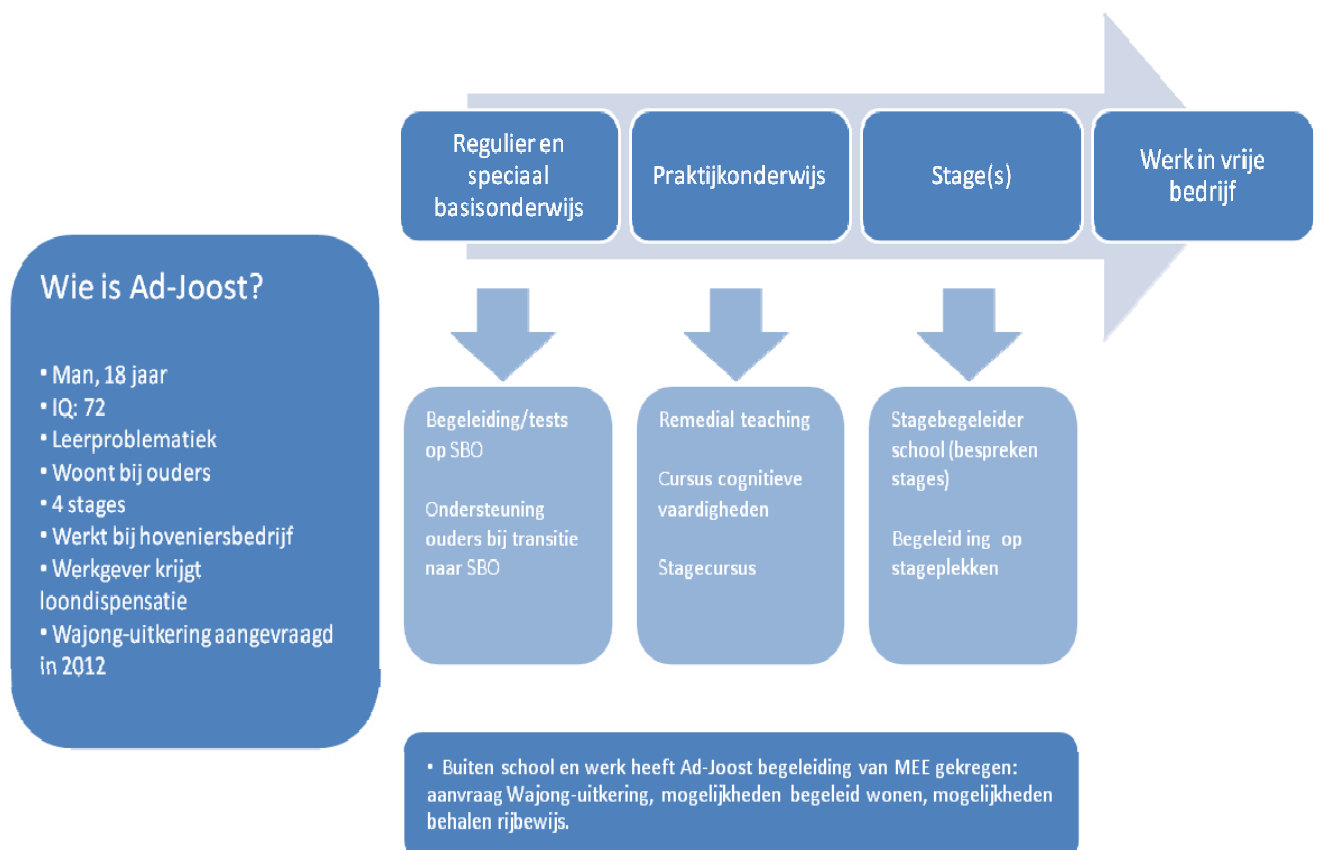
Regulier en speciaal basisonderwijs

Praktijkonderwijs

Stage(s)

Werk in vrije bedrijf

Wie is Ad-Joost?

• Man, 18 jaar
• IQ: 72
• Leerproblematiek
• Woont bij ouders
• 4 stages
• Werkt bij hoveniersbedrijf
• Werkgever krijgt loondispensatie
• Wajong-uitkering aangevraagd in 2012

Begeleiding/tests op SBO

Ondersteuning ouders bij transitie naar SBO

Remedial teaching

Cursus cognitieve vaardigheden

Stagecursus

Stagebegeleider school (bespreken stages)

Begeleid ing op stageplekken

• Buiten school en werk heeft Ad-Joost begeleiding van MEE gekregen: aanvraag Wajong-uitkering, mogelijkheden begeleid wonen, mogelijkheden behalen rijbewijs.